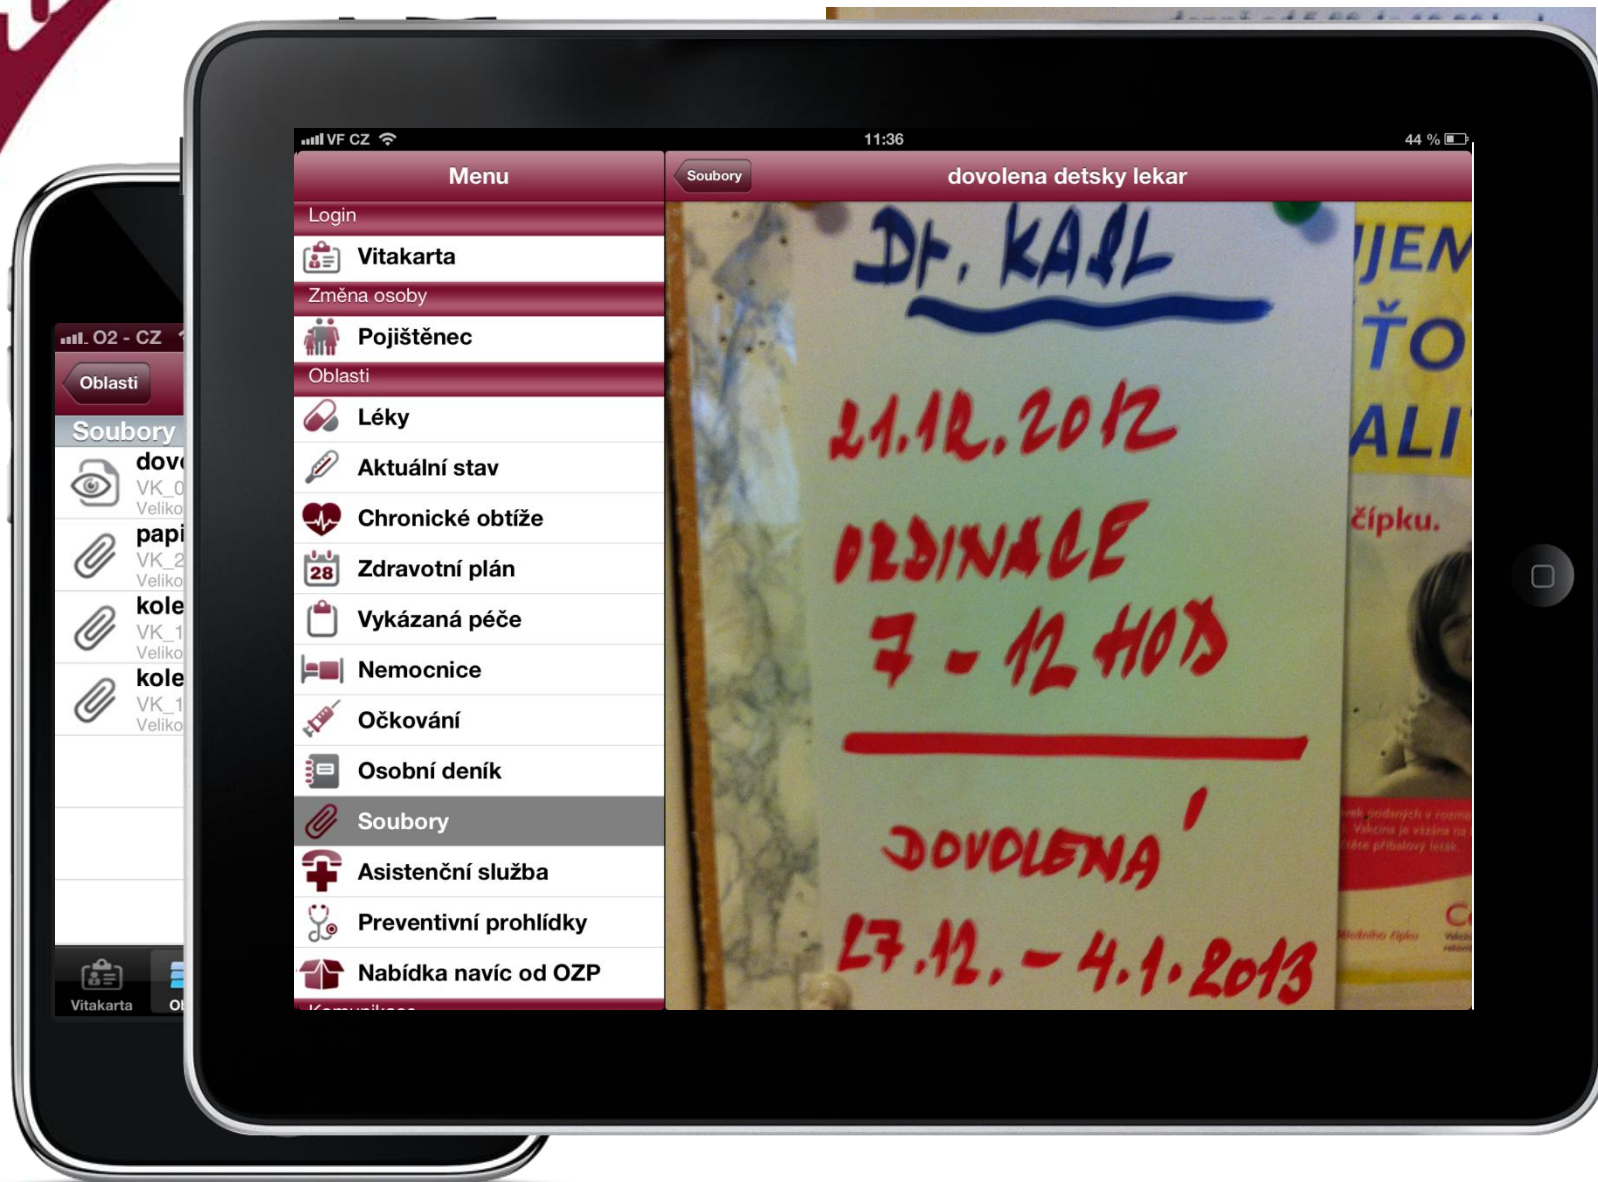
O2 - CZ

Oblasti

Soubory

dov
VK_0
Veliko

papi
VK_2
Veliko

kole
VK_1
Veliko

kole
VK_1
Veliko

Vitakarta

Ob

VF CZ
11:36
44 %

Menu

Login

Vitakarta

Změna osoby

Pojištěnec

Oblasti

Léky

Aktuální stav

Chronické obtíže

28 Zdravotní plán

Vykázaná péče

Nemocnice

Očkování

Osobní deník

Soubory

Asistenční služba

Preventivní prohlídky

Nabídka navíc od OZP

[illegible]

Soubory

dovolena detsky lekar

Dr. KALL

21.12.2012
ORDINACE
7 - 12 HOD

DOVOLENÁ
27.12. - 4.1.2013

JEM
TO
ALI
čípku.